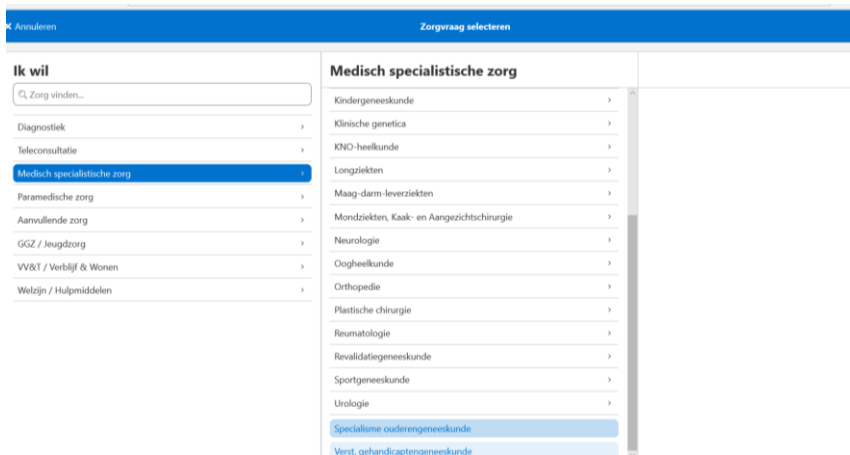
× Annuleren

Zorgvraag selecteren

Ik wil

Zorg vinden...

Diagnostiek ›
Teleconsultatie ›
Medisch specialistische zorg ›
Paramedische zorg ›
Aanvullende zorg ›
GGZ / Jeugdzorg ›
VV&T / Verblijf & Wonen ›
Welzijn / Hulpmiddelen ›

Medisch specialistische zorg

Kindergeneeskunde ›
Klinische genetica ›
KNO-heelkunde ›
Longziekten ›
Maag-darm-leverziekten ›
Mondziekten, Kaak- en Aangezichtschirurgie ›
Neurologie ›
Oogheelkunde ›
Orthopedie ›
Plastische chirurgie ›
Reumatologie ›
Revalidatiegeneeskunde ›
Sportgeneeskunde ›
Urologie ›
Specialisme ouderengeneeskunde
Verst. gehandicaptengeneeskunde